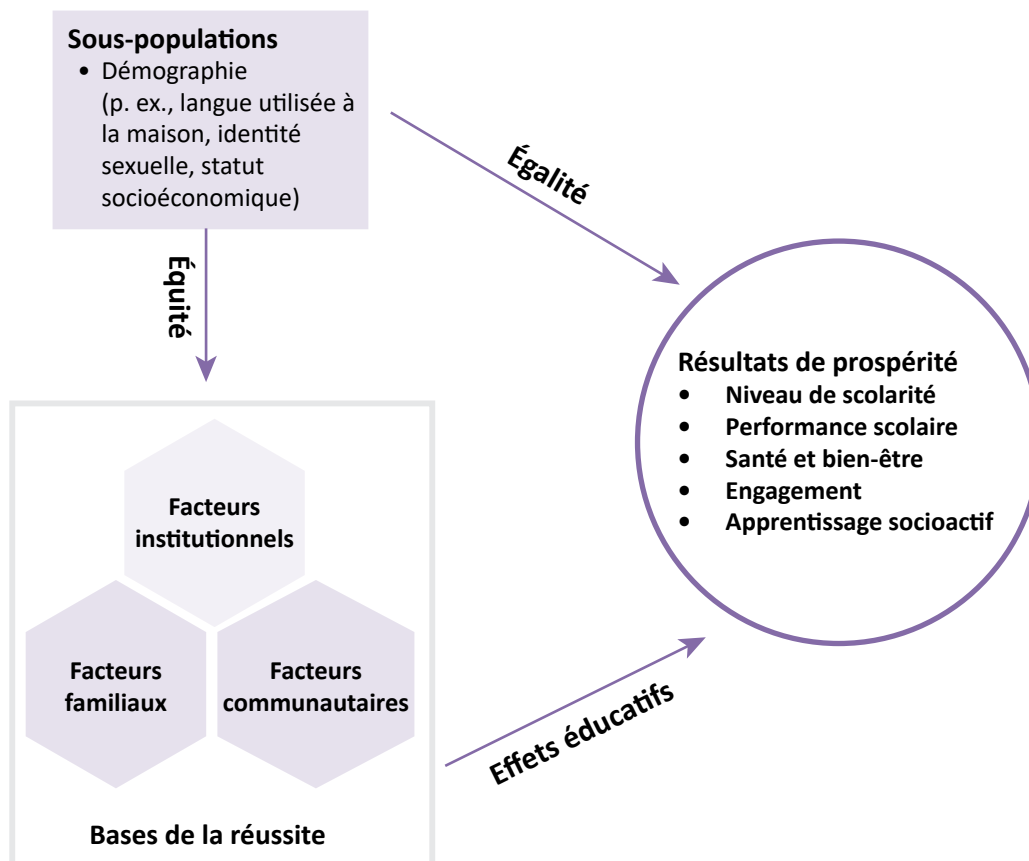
Sous-populations
• Démographie (p. ex., langue utilisée à la maison, identité sexuelle, statut socioéconomique)

Égalité

Équité

Résultats de prospérité
• Niveau de scolarité
• Performance scolaire
• Santé et bien-être
• Engagement
• Apprentissage socioactif

Facteurs institutionnels

Facteurs familiaux

Facteurs communautaires

Effets éducatifs

Bases de la réussite